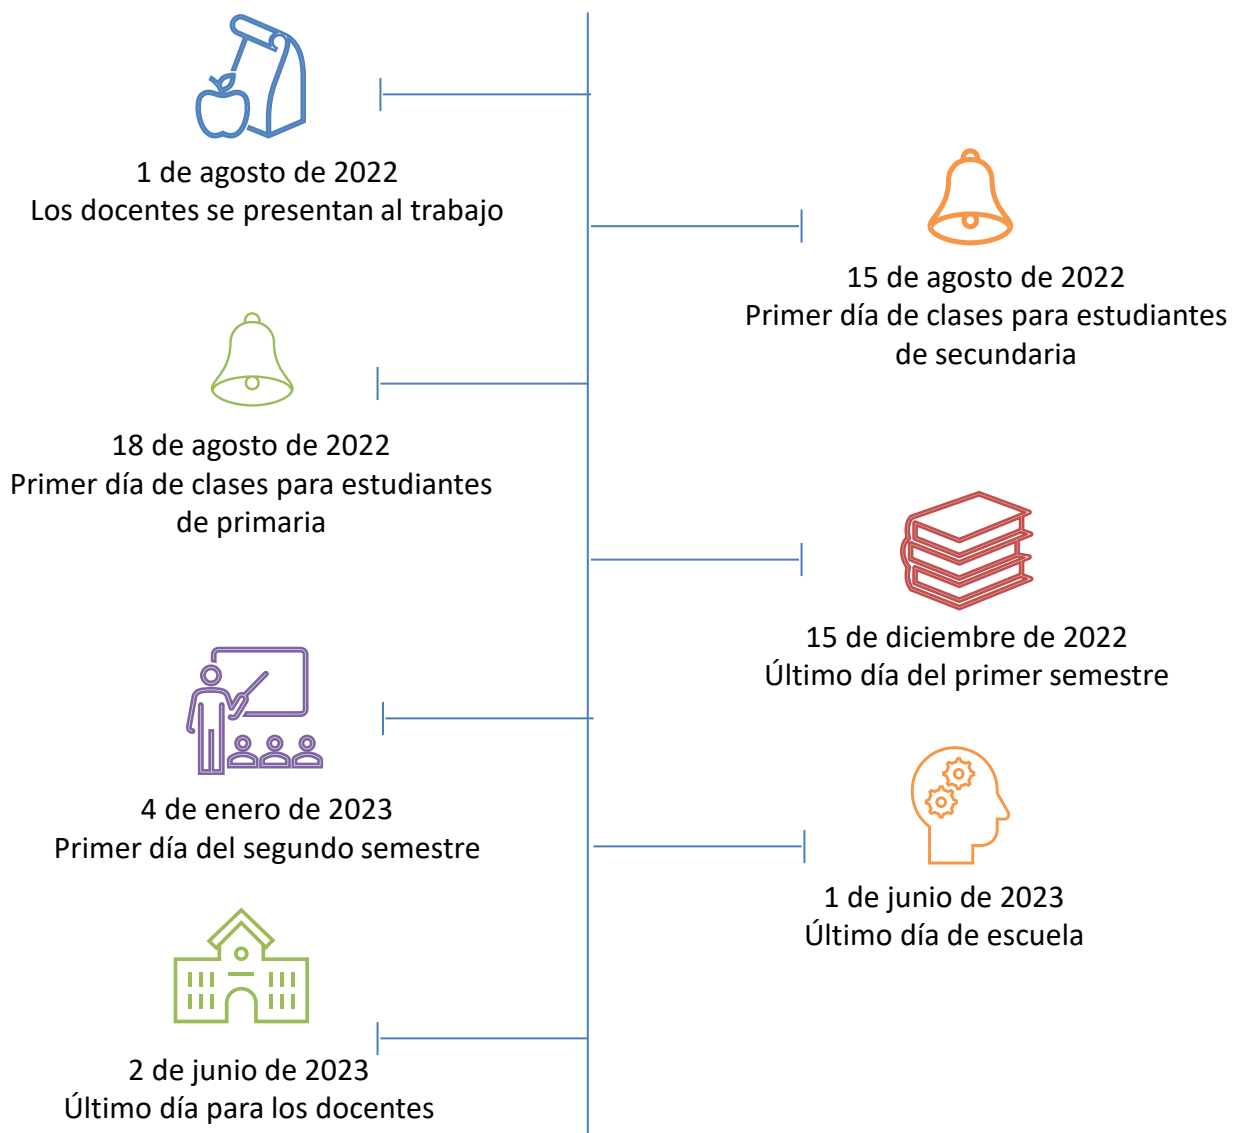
1 de agosto de 2022
Los docentes se presentan al trabajo

15 de agosto de 2022
Primer día de clases para estudiantes de secundaria

18 de agosto de 2022
Primer día de clases para estudiantes de primaria

15 de diciembre de 2022
Último día del primer semestre

4 de enero de 2023
Primer día del segundo semestre

1 de junio de 2023
Último día de escuela

2 de junio de 2023
Último día para los docentes